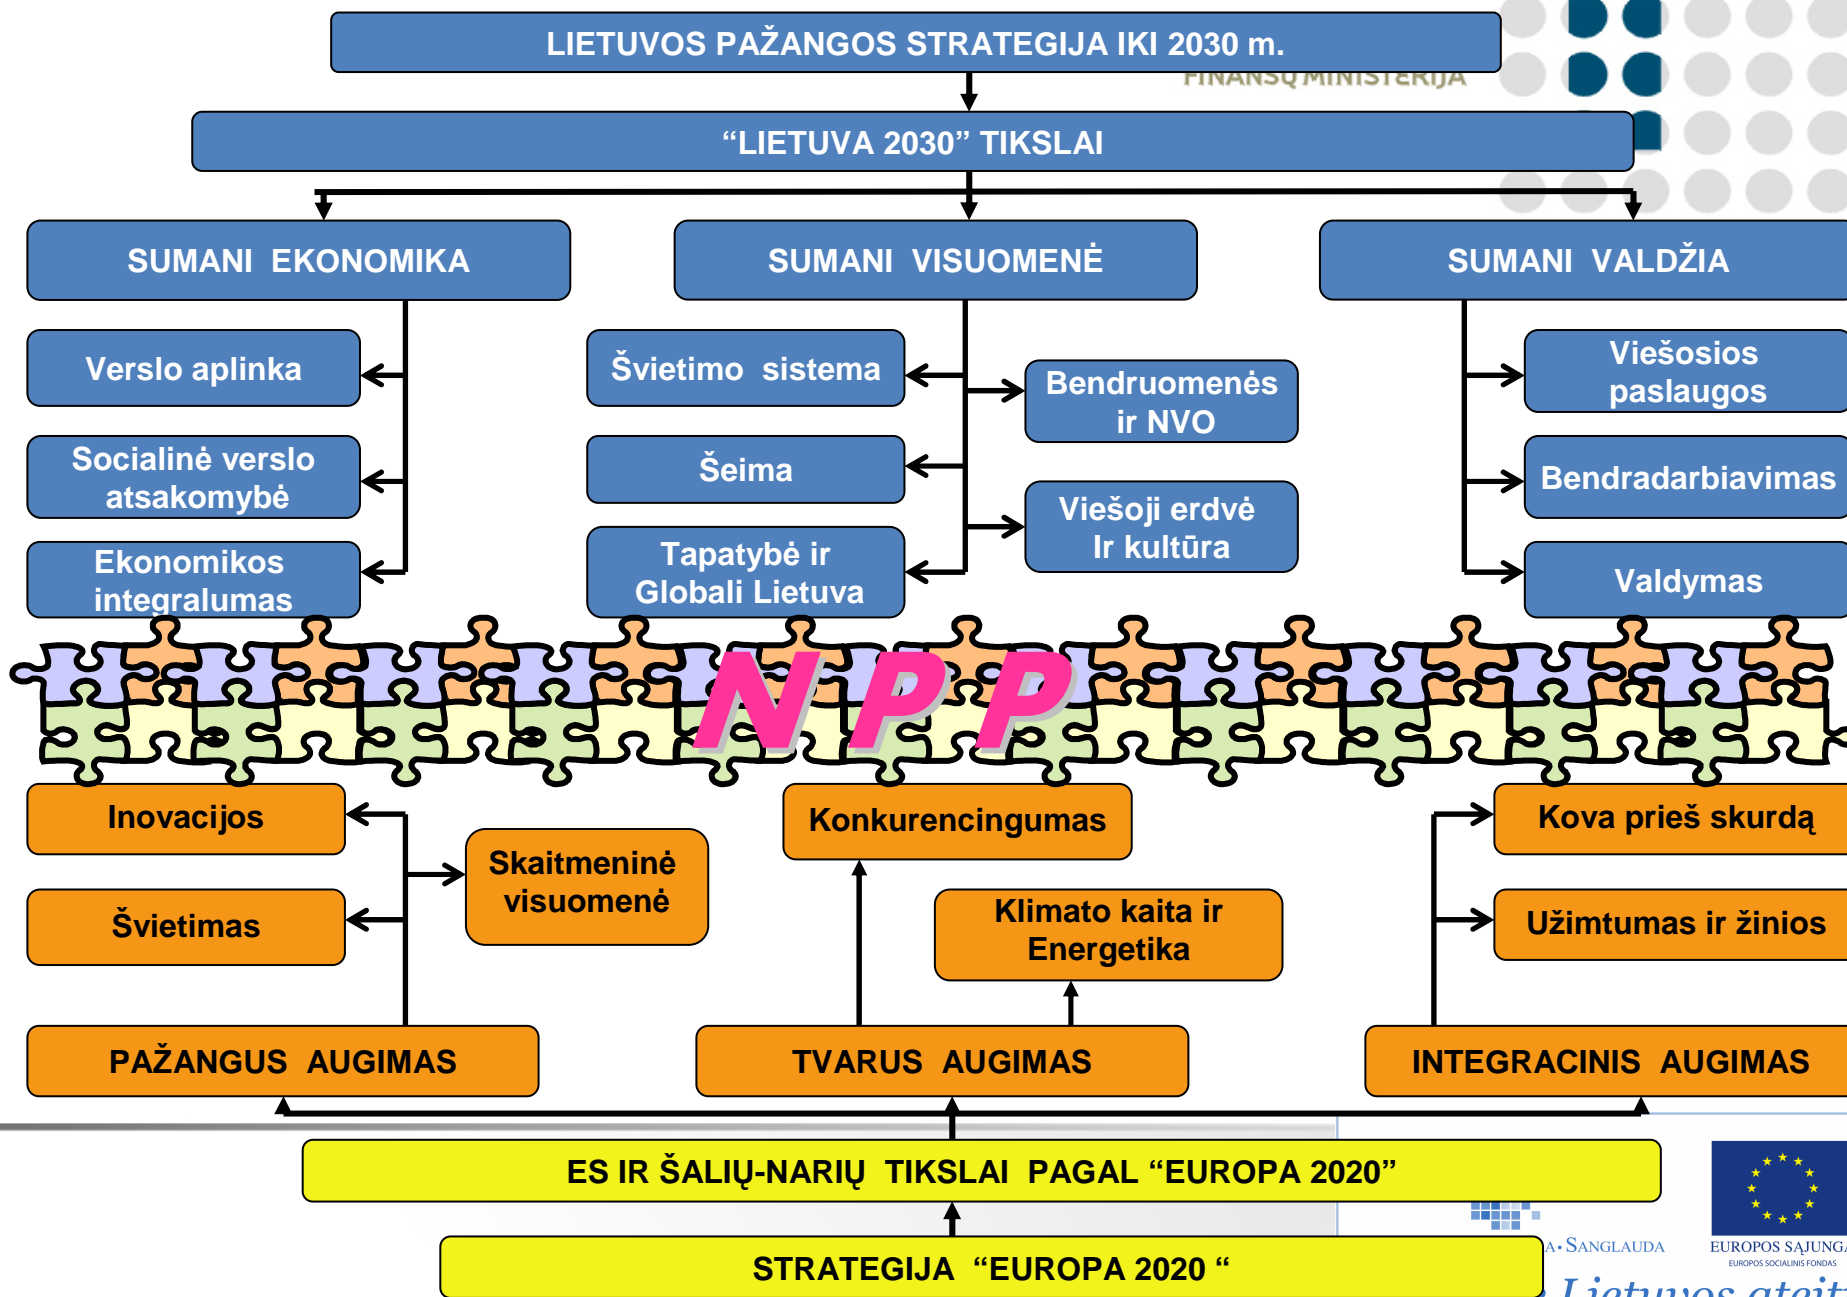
LIETUVOS PAŽANGOS STRATEGIJA IKI 2030 m.

FINANSŲ MINISTERIJA

“LIETUVA 2030” TIKSLAI

SUMANI EKONOMIKA

SUMANI VISUOMENĖ

SUMANI VALDŽIA

Verslo aplinka

Socialinė verslo atsakomybė

Ekonomikos integralumas

Švietimo sistema

Šeima

Tapatybė ir Globali Lietuva

Bendruomenės ir NVO

Viešoji erdvė Ir kultūra

Viešosios paslaugos

Bendradarbiavimas

Valdymas

NPP

Inovacijos

Švietimas

Skaitmeninė visuomenė

Konkurencingumas

Klimato kaita ir Energetika

Kova prieš skurdą

Užimtumas ir žinios

PAŽANGUS AUGIMAS

TVARUS AUGIMAS

INTEGRACINIS AUGIMAS

ES IR ŠALIŲ-NARIŲ TIKSLAI PAGAL “EUROPA 2020”

STRATEGIJA “EUROPA 2020 “

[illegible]A·SANGLAUDA

EUROPOS SĄJUNGA

EUROPOS SOCIALINIS FONDAS

Lietuvos ateit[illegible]